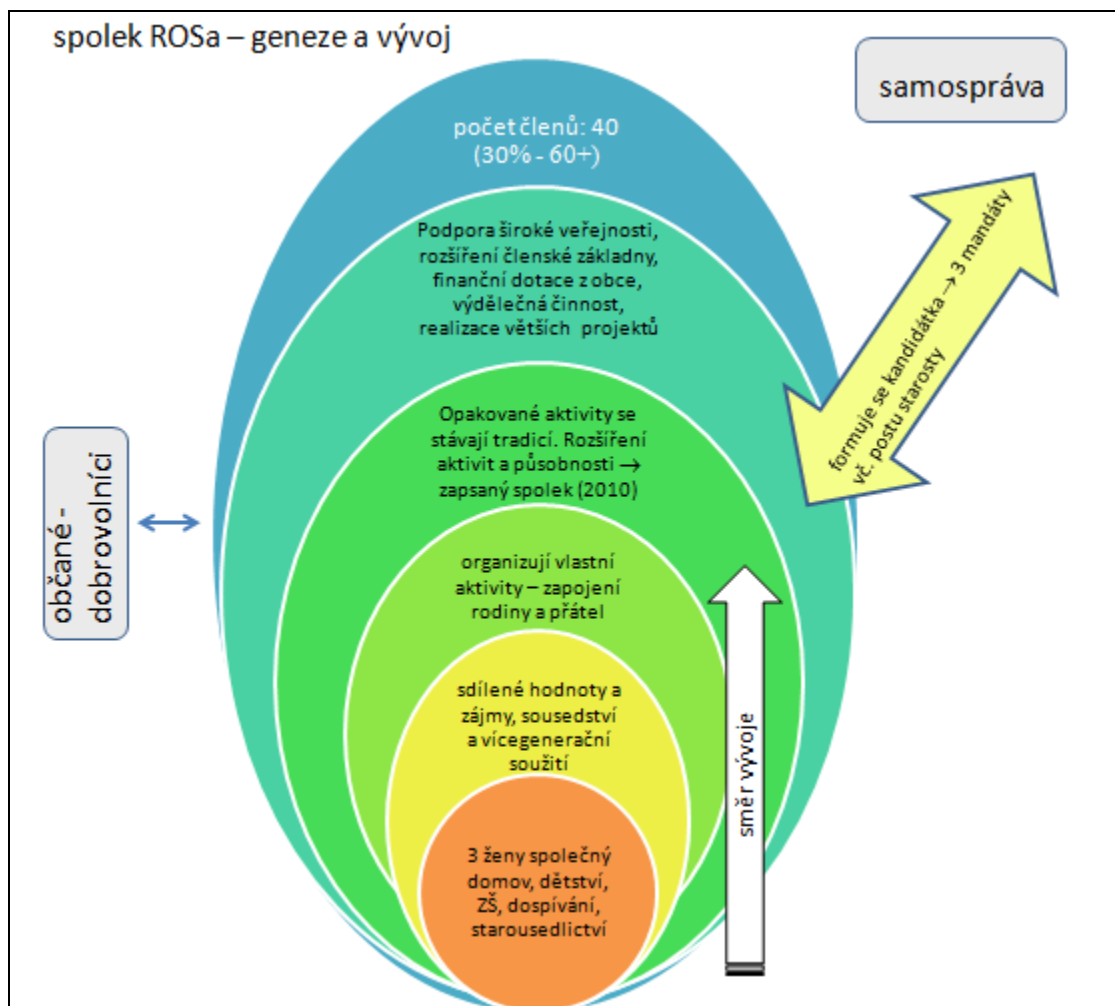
spolek ROSa – geneze a vývoj

samospráva

počet členů: 40
(30% - 60+)

Podpora široké veřejnosti, rozšíření členské základny, finanční dotace z obce, výdělečná činnost, realizace větších projektů

formuje se kandidátka → 3 mandáty vč. postu starosty

Opakované aktivity se stávají tradicí. Rozšíření aktivit a působnosti → zapsaný spolek (2010)

občané - dobrovolníci

organizují vlastní aktivity – zapojení rodiny a přátel

sdílené hodnoty a zájmy, sousedství a vícegenerační soužití

směr vývoje

3 ženy společný domov, dětství, ZŠ, dospívání, starousedlictví